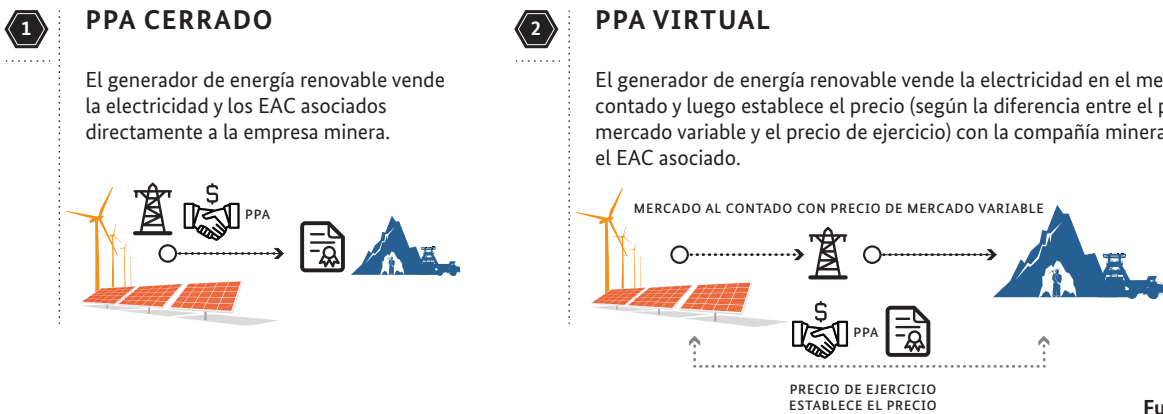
1

PPA CERRADO

El generador de energía renovable vende la electricidad y los EAC asociados directamente a la empresa minera.

$ PPA

2

PPA VIRTUAL

El generador de energía renovable vende la electricidad en el me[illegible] contado y luego establece el precio (según la diferencia entre el p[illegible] mercado variable y el precio de ejercicio) con la compañía minera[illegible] el EAC asociado.

MERCADO AL CONTADO CON PRECIO DE MERCADO VARIABLE

$ PPA

PRECIO DE EJERCICIO
ESTABLECE EL PRECIO

Fu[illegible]